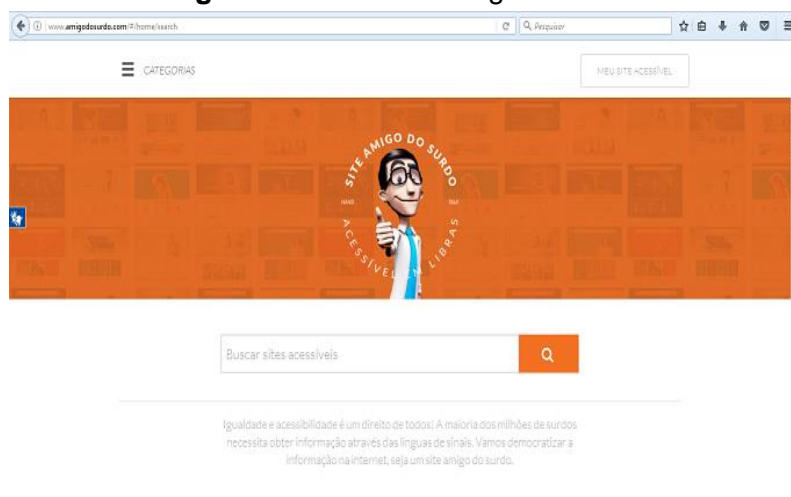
www.amigodosurdo.com/#/home/search

Pesquisar

CATEGORIAS

MEU SITE ACESSÍVEL

SITE AMIGO DO SURDO

ACESSÍVEL EM LIBRAS

Buscar sites acessíveis

Igualdade e acessibilidade é um direito de todos! A maioria dos milhões de surdos necessita obter informação através das línguas de sinais. Vamos democratizar a informação na internet, seja um site amigo do surdo.